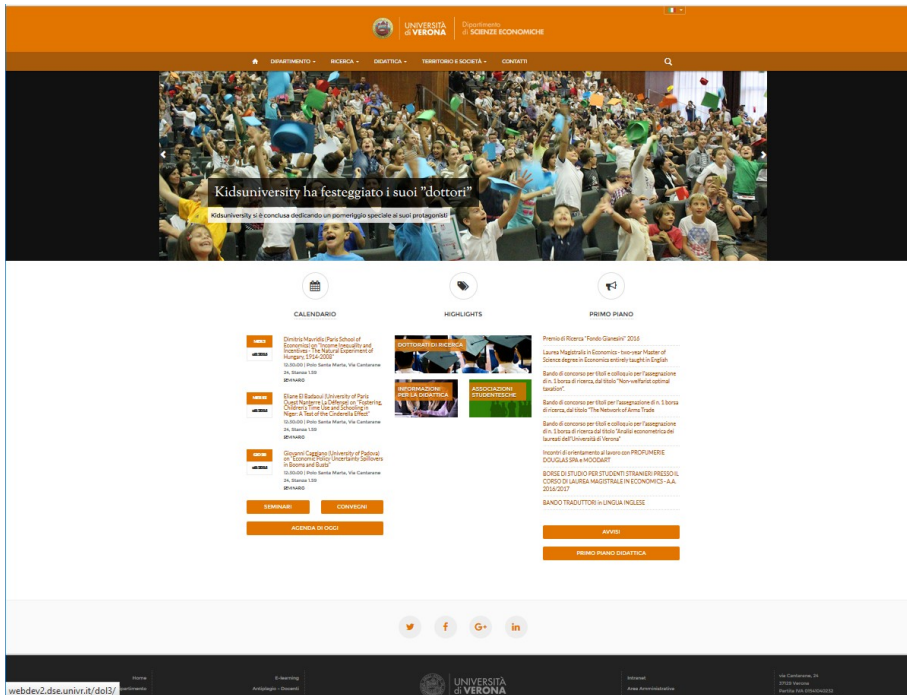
UNIVERSITÀ di VERONA | Dipartimento di SCIENZE ECONOMICHE

DIPARTIMENTO ▾ RICERCA ▾ DIDATTICA ▾ TERRITORIO E SOCIETÀ ▾ CONTATTI

Kidsuniversity ha festeggiato i suoi "dottori"

Kidsuniversity si è conclusa dedicando un pomeriggio speciale ai suoi protagonisti

CALENDARIO

HIGHLIGHTS

PRIMO PIANO

Dimitris Mavridis (Paris School of Economics) on "Income Inequality and Incentives - The Natural Experiment of Hungary, 1914-2008"
12.30.00 | Polo Santa Marta, Via Cantarane 24, Stanza 1.59
SEMINARIO

Eliane El Badaoui (University of Paris Ouest Nanterre La Défense) on "Fostering, Children's Time Use and Schooling in Niger: A Test of the Cinderella Effect"
12.30.00 | Polo Santa Marta, Via Cantarane 24, Stanza 1.59
SEMINARIO

Giovanni Caggiano (University of Padova) on "Economic Policy Uncertainty Spillovers in Booms and Busts"
12.30.00 | Polo Santa Marta, Via Cantarane 24, Stanza 1.59
SEMINARIO

SEMINARI
CONVEGNI
AGENDA DI OGGI

DOTTORATI DI RICERCA
INFORMAZIONI PER LA DIDATTICA
ASSOCIAZIONI STUDENTESCHE

Premio di Ricerca "Fondo Gianesini" 2016

Laurea Magistrale in Economics - two-year Master of Science degree in Economics entirely taught in English

Bando di concorso per titoli e colloquio per l'assegnazione di n. 1 borsa di ricerca, dal titolo "Non-welfarist optimal taxation".

Bando di concorso per titoli per l'assegnazione di n. 1 borsa di ricerca, dal titolo "The Network of Arms Trade

Bando di concorso per titoli e colloquio per l'assegnazione di n. 1 borsa di ricerca dal titolo "Analisi econometrica dei laureati dell'Università di Verona"

Incontri di orientamento al lavoro con PROFUMERIE DOUGLAS SPA e MOODART

BORSE DI STUDIO PER STUDENTI STRANIERI PRESSO IL CORSO DI LAUREA MAGISTRALE IN ECONOMICS - A.A. 2016/2017

BANDO TRADUTTORI in LINGUA INGLESE

AVVISI
PRIMO PIANO DIDATTICA

Home
E-learning
Antiplagio – Docenti
UNIVERSITÀ di VERONA
Intranet
Area Amministrativa
Via Cantarane, 24
37129 Verona
Partita IVA 01541040232

webdev2.dse.univr.it/dol3/